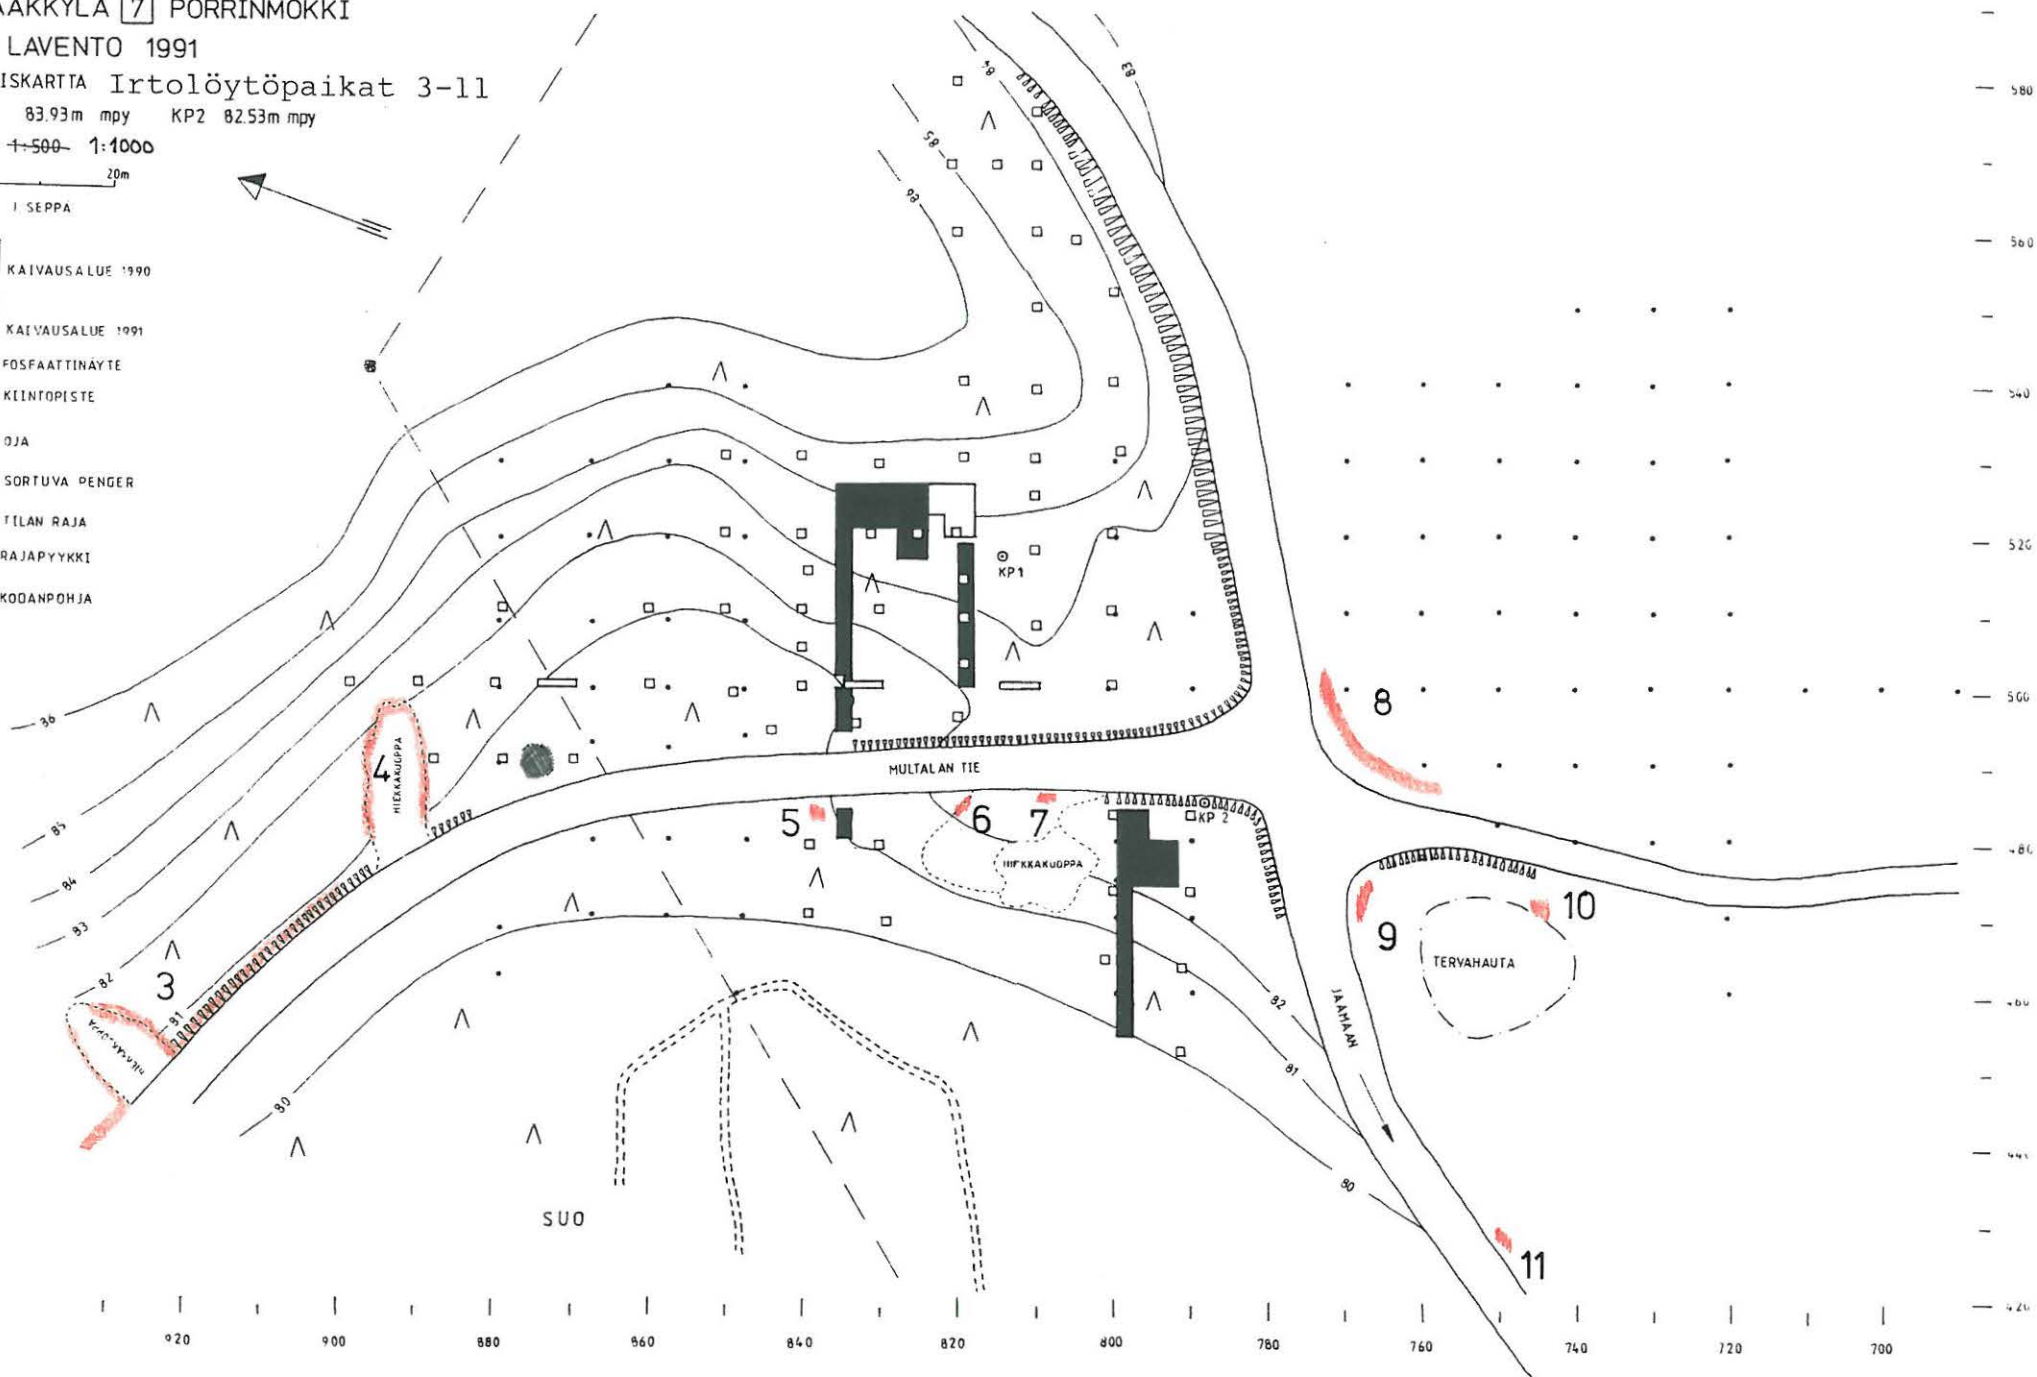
AAKKYLÄ [7] PORRINMÖKKI
LAVENTO 1991
ISKARTTA Irtolöytöpaikat 3-11
83.93m mpy KP2 82.53m mpy
1:500 1:1000
20m
I. SEPPÄ
KAIVAUSALUE 1990
KAIVAUSALUE 1991
FOSFAATTINÄYTE
KIINTOPISTE
OJA
SORTUVA PENGER
TILAN RAJA
RAJAPYYKKI
KODANPOHJA

85
85
86
86
85
84
83
82
81
80
82
81
80

KP1
KP 2
MULTALAN TIE
HIEKKAKUOPPA
HIEKKAKUOPPA
HIEKKAKUOPPA
TERVAHAUTA
JAAMAAN
SUO

3
4
5
6
7
8
9
10
11

580
560
540
520
500
480
460
440
420

920
900
880
860
840
820
800
780
760
740
720
700